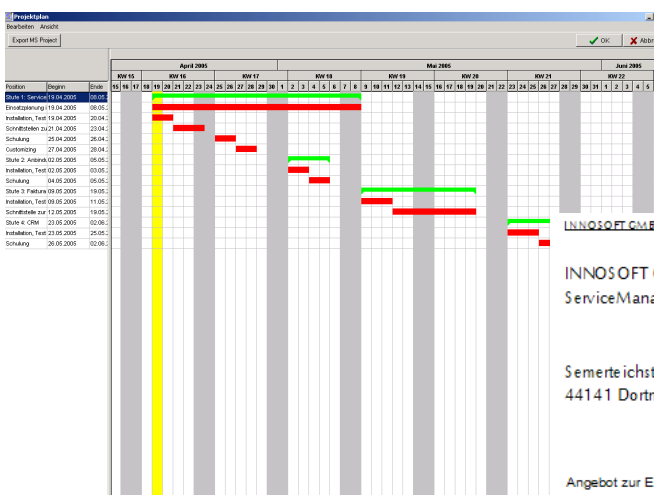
Projektplan
Bearbeiten Ansicht
Export MS Project
OK
Abbr

April 2005 | Mai 2005 | Juni 2005
KW 15 | KW 16 | KW 17 | KW 18 | KW 19 | KW 20 | KW 21 | KW 22
15 16 17 18 19 20 21 22 23 24 25 26 27 28 29 30 1 2 3 4 5 6 7 8 9 10 11 12 13 14 15 16 17 18 19 20 21 22 23 24 25 26 27 28 29 30 31 1 2 3 4 5

| Position | Beginn | Ende |
|---|---|---|
| Stufe 1: Service | 19.04.2005 | 08.05. |
| Einsatzplanung | 19.04.2005 | 08.05. |
| Installation, Test | 19.04.2005 | 20.04. |
| Schnittstellen zu | 21.04.2005 | 23.04. |
| Schulung | 25.04.2005 | 26.04. |
| Customizing | 27.04.2005 | 28.04. |
| Stufe 2: Anbindu | 02.05.2005 | 05.05. |
| Installation, Test | 02.05.2005 | 03.05. |
| Schulung | 04.05.2005 | 05.05. |
| Stufe 3: Faktura | 09.05.2005 | 19.05. |
| Installation, Test | 09.05.2005 | 11.05. |
| Schnittstelle zur | 12.05.2005 | 19.05. |
| Stufe 4: CRM | 23.05.2005 | 02.06. |
| Installation, Test | 23.05.2005 | 25.05. |
| Schulung | 26.05.2005 | 02.06. |

INNOSOFT GMB
INNOSOFT G
ServiceMana
Semerteichst
44141 Dortm
Angebot zur E